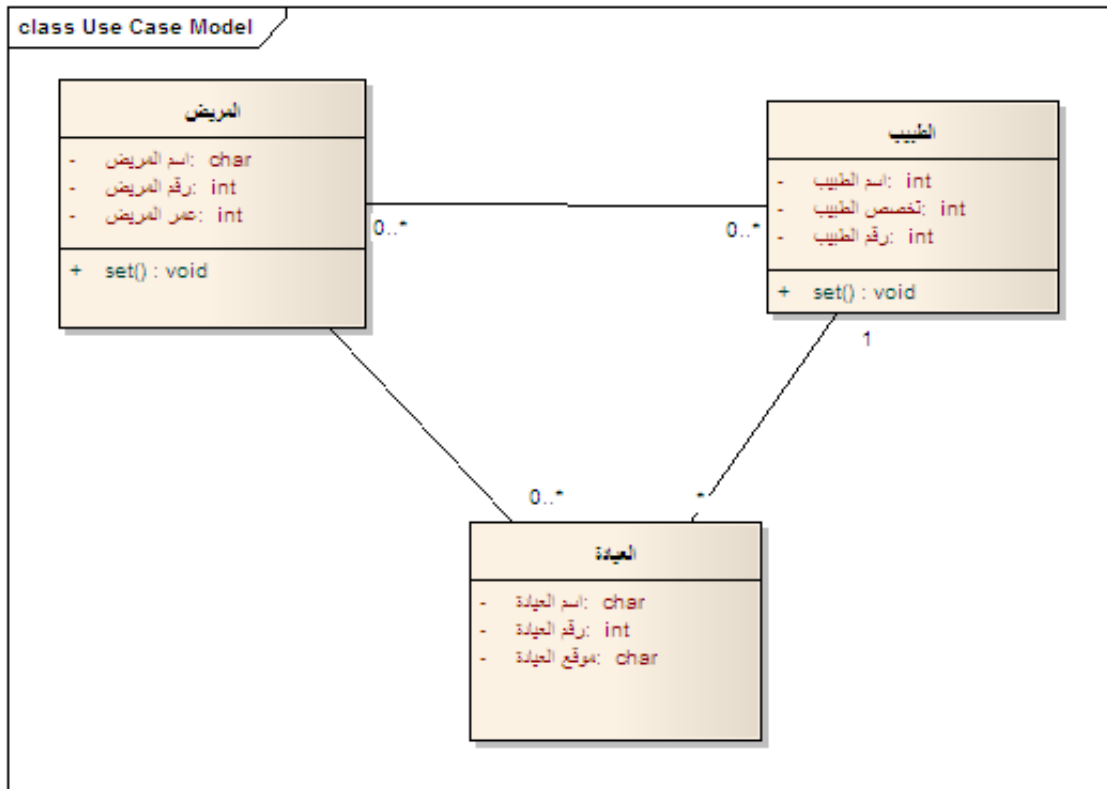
class Use Case Model

المريض
- اسم المريض: char
- رقم المريض: int
- عمر المريض: int
+ set() : void

الطبيب
- اسم الطبيب: int
- تخصص الطبيب: int
- رقم الطبيب: int
+ set() : void

0..*
0..*
1
0..*
*

العيادة
- اسم العيادة: char
- رقم العيادة: int
- موقع العيادة: char